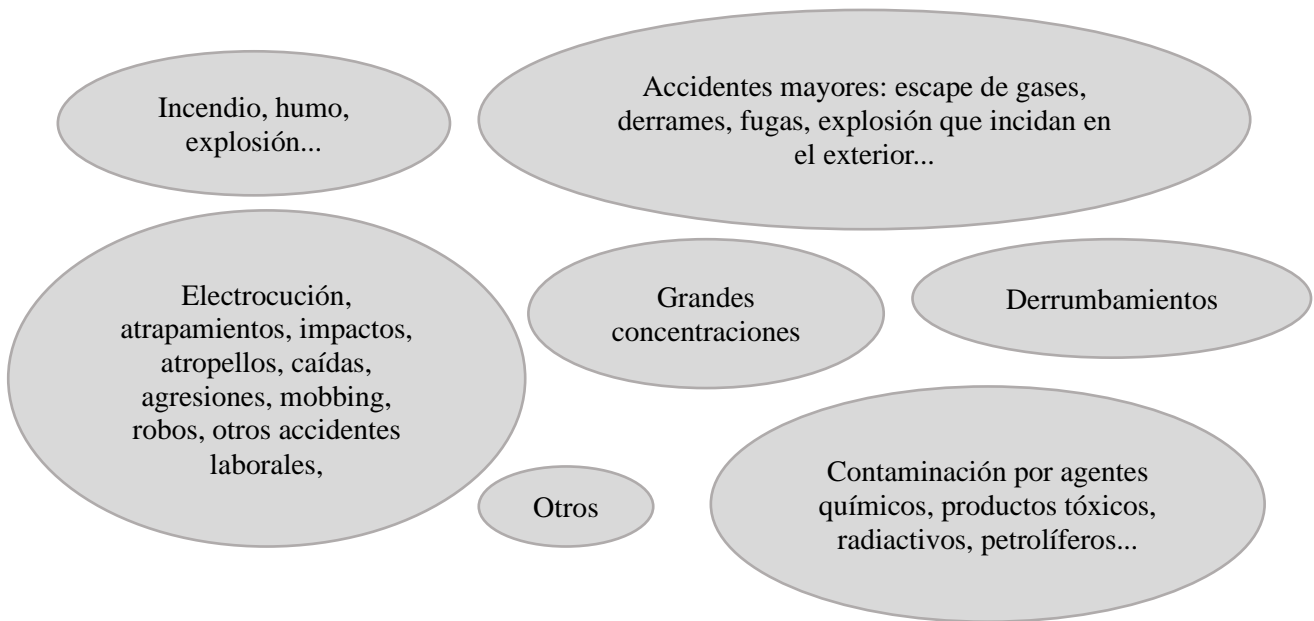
Incendio, humo, explosión...

Accidentes mayores: escape de gases, derrames, fugas, explosión que incidan en el exterior...

Electrocución, atrapamientos, impactos, atropellos, caídas, agresiones, mobbing, robos, otros accidentes laborales,

Grandes concentraciones

Derrumbamientos

Otros

Contaminación por agentes químicos, productos tóxicos, radiactivos, petrolíferos...